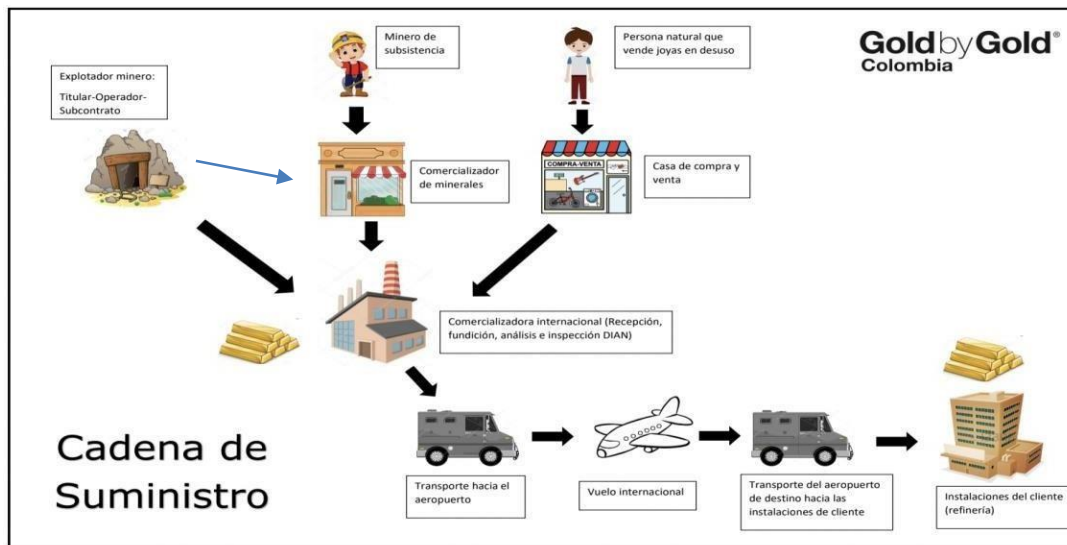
Explotador minero:

Titular-Operador-Subcontrato

Minero de subsistencia

Persona natural que vende joyas en desuso

Gold by Gold®
Colombia

Comercializador de minerales

COMPRA-VENTA

Casa de compra y venta

Comercializadora internacional (Recepción, fundición, análisis e inspección DIAN)

Cadena de Suministro

Transporte hacia el aeropuerto

Vuelo internacional

Transporte del aeropuerto de destino hacia las instalaciones de cliente

Instalaciones del cliente (refinería)